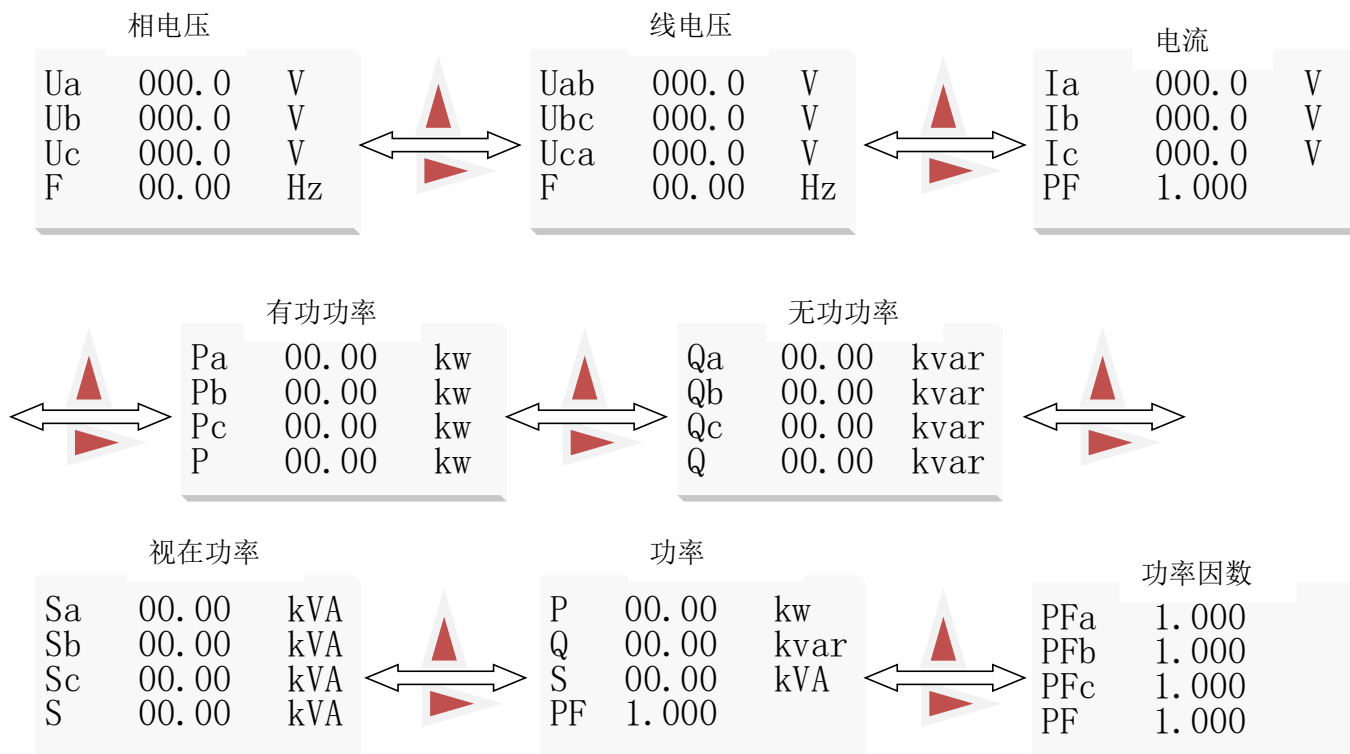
相电压

| Ua | 000.0 | V |
|---|---|---|
| Ub | 000.0 | V |
| Uc | 000.0 | V |
| F | 00.00 | Hz |

线电压

| Uab | 000.0 | V |
|---|---|---|
| Ubc | 000.0 | V |
| Uca | 000.0 | V |
| F | 00.00 | Hz |

电流

| Ia | 000.0 | V |
|---|---|---|
| Ib | 000.0 | V |
| Ic | 000.0 | V |
| PF | 1.000 | |

有功功率

| Pa | 00.00 | kw |
|---|---|---|
| Pb | 00.00 | kw |
| Pc | 00.00 | kw |
| P | 00.00 | kw |

无功功率

| Qa | 00.00 | kvar |
|---|---|---|
| Qb | 00.00 | kvar |
| Qc | 00.00 | kvar |
| Q | 00.00 | kvar |

视在功率

| Sa | 00.00 | kVA |
|---|---|---|
| Sb | 00.00 | kVA |
| Sc | 00.00 | kVA |
| S | 00.00 | kVA |

功率

| P | 00.00 | kw |
|---|---|---|
| Q | 00.00 | kvar |
| S | 00.00 | kVA |
| PF | 1.000 | |

功率因数

| PFa | 1.000 |
|---|---|
| PFb | 1.000 |
| PFc | 1.000 |
| PF | 1.000 |